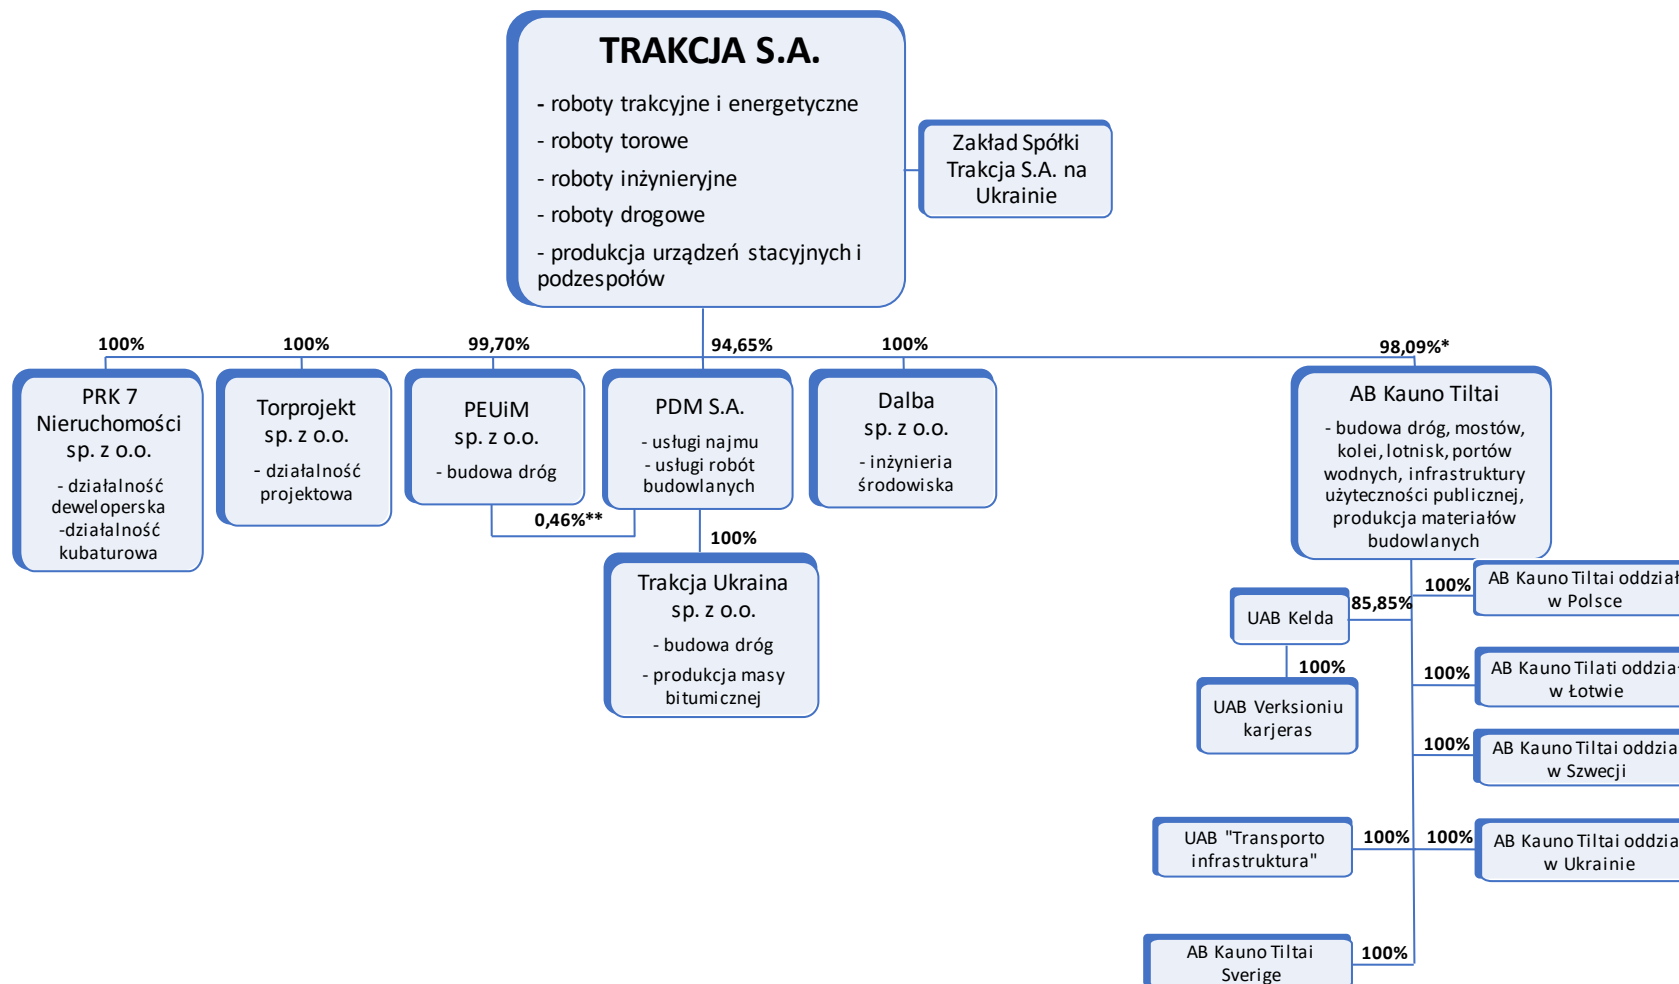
TRAKCJA S.A.

- roboty trakcyjne i energetyczne
- roboty torowe
- roboty inżynieryjne
- roboty drogowe
- produkcja urządzeń stacyjnych i podzespołów

Zakład Spółki Trakcja S.A. na Ukrainie

100%
PRK 7 Nieruchomości sp. z o.o.
- działalność deweloperska
-działalność kubaturowa

100%
Torprojekt sp. z o.o.
- działalność projektowa

99,70%
PEUiM sp. z o.o.
- budowa dróg

0,46%**

94,65%
PDM S.A.
- usługi najmu
- usługi robót budowlanych

100%
Trakcja Ukraina sp. z o.o.
- budowa dróg
- produkcja masy bitumicznej

100%
Dalba sp. z o.o.
- inżynieria środowiska

98,09%*
AB Kauno Tiltai
- budowa dróg, mostów, kolei, lotnisk, portów wodnych, infrastruktury użyteczności publicznej, produkcja materiałów budowlanych

85,85%
UAB Kelda

100%
UAB Verksioniu karjeras

100%
AB Kauno Tiltai oddział w Polsce

100%
AB Kauno Tilati oddzia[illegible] w Łotwie

100%
AB Kauno Tiltai oddzia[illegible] w Szwecji

100%
UAB "Transporto infrastruktura"

100%
AB Kauno Tiltai oddzia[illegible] w Ukrainie

100%
AB Kauno Tiltai Sverige